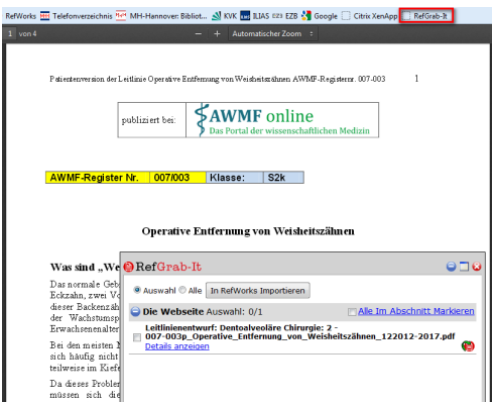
RefWorks Telefonverzeichnis MH-Hannover: Bibliot... KVK ILIAS EZB Google Citrix XenApp RefGrab-It

1 von 4 — + Automatischer Zoom

Patientenversion der Leitlinie Operative Entfernung von Weisheitszähnen AWMF-Registernr. 007-003 1

publiziert bei: AWMF online Das Portal der wissenschaftlichen Medizin

| AWMF-Register Nr. | 007/003 | Klasse: | S2k |
|---|---|---|---|

Operative Entfernung von Weisheitszähnen

Was sind „We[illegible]

Das normale Geb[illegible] Eckzahn, zwei V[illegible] dieser Backenzäh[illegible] der Wachstumsp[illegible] Erwachsenenalter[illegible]

Bei den meisten M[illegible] sich häufig nicht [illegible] teilweise im Kiefe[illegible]

Da dieses Problen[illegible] müssen sich die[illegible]

RefGrab-It

Auswahl Alle In RefWorks Importieren

Die Webseite Auswahl: 0/1 Alle Im Abschnitt Markieren

Leitlinienentwurf: Dentoalveoläre Chirurgie: 2 - 007-003p_Operative_Entfernung_von_Weisheitszähnen_122012-2017.pdf
Details anzeigen